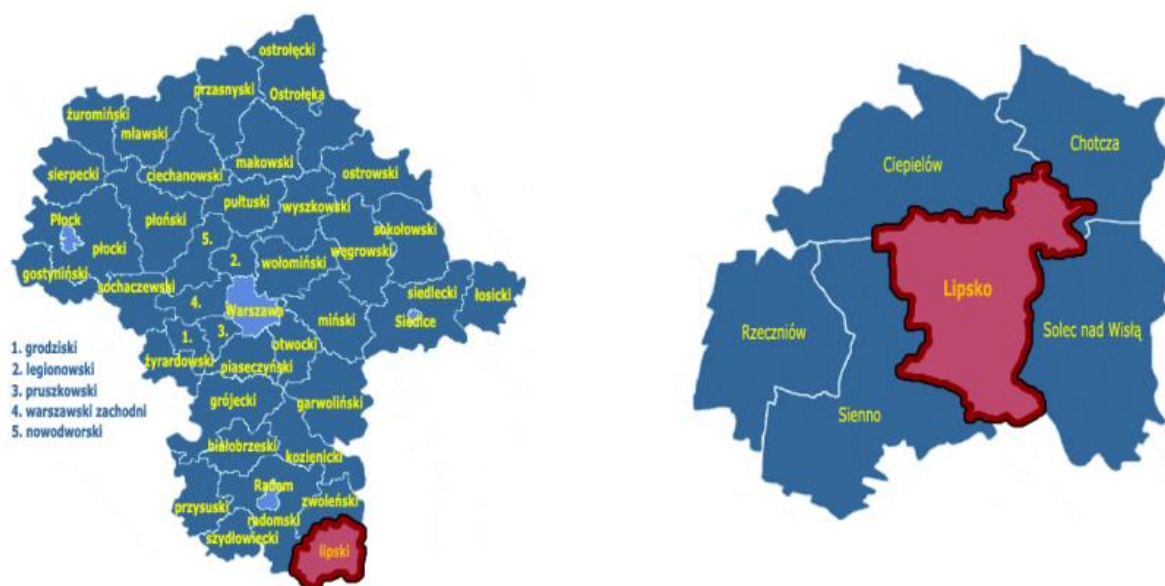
ostrołęcki
przasnyski
Ostrołęka
żuromiński
mławski
makowski
sierpecki
ciechanowski
ostrowski
Płock
płoński
pułtuski
wyszkowski
sokołowski
płocki
5.
2.
węgrowski
gostyniński
wołomiński
sochaczewski
4.
siedlecki
łosicki
Warszawa
3.
miński
Siedlce
1.
otwocki
żyrardowski
piaseczyński
grójecki
garwoliński
białobrzeski
kozienicki
Radom
zwoleński
przysuski
radomski
szydłowiecki
lipski

1. grodziski
2. legionowski
3. pruszkowski
4. warszawski zachodni
5. nowodworski

Chotcza
Ciepielów
Lipsko
Rzeczniów
Solec nad Wisłą
Sienno